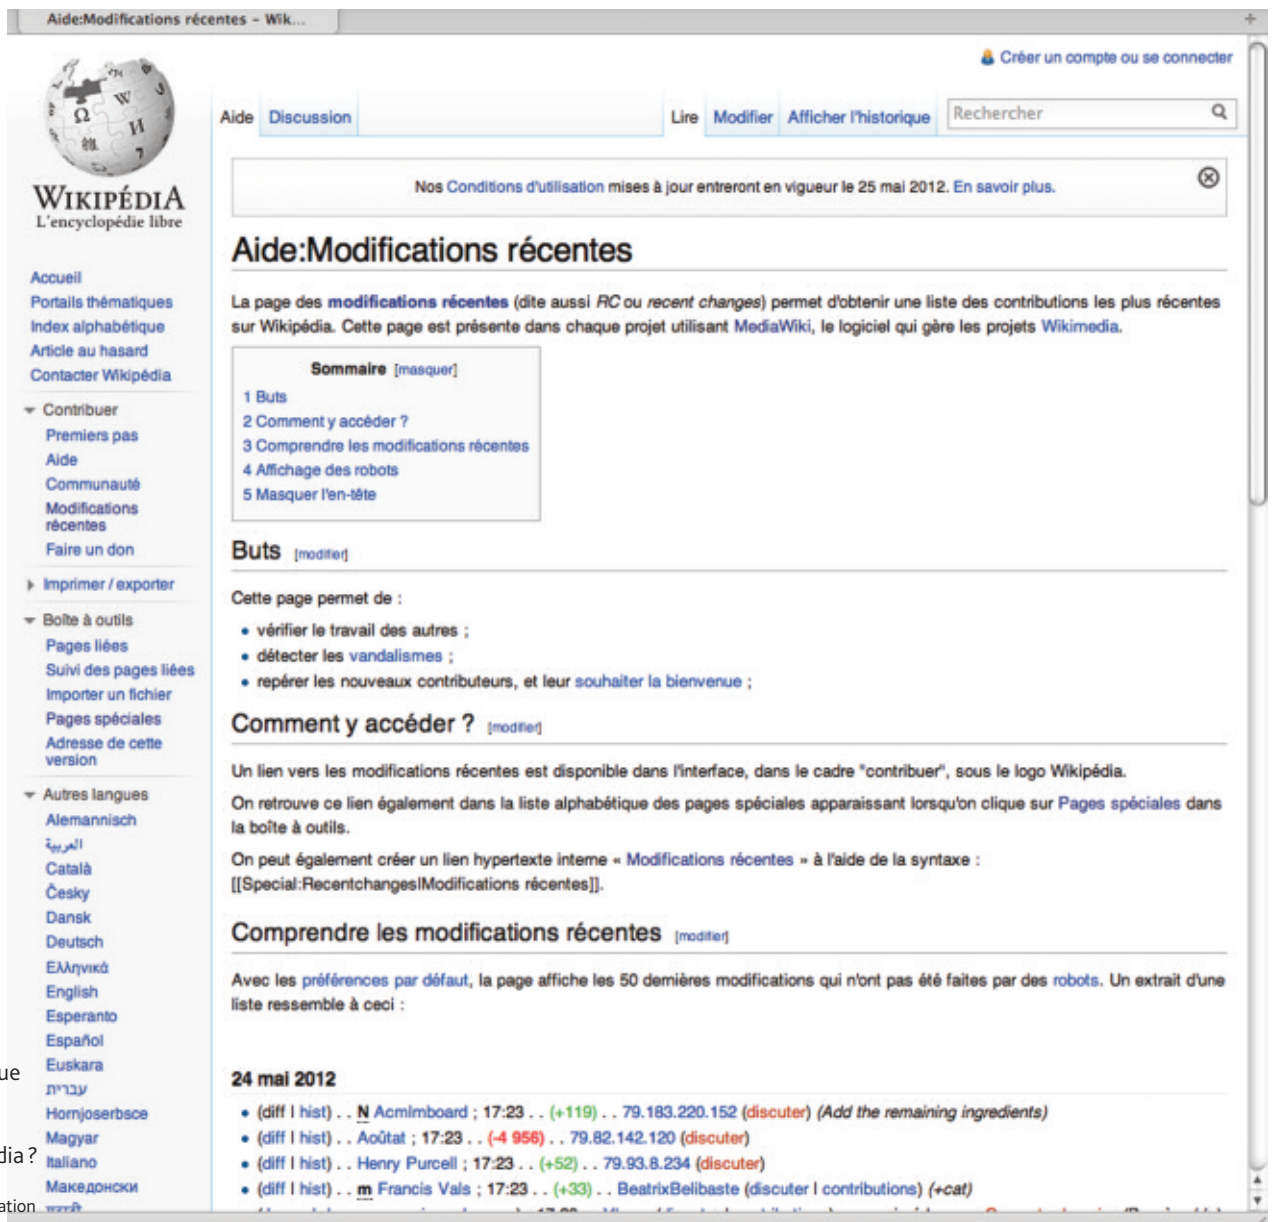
Aide:Modifications récentes - Wik...

Créer un compte ou se connecter

Wikipédia
L'encyclopédie libre

Aide Discussion Lire Modifier Afficher l'historique Rechercher

Nos Conditions d'utilisation mises à jour entreront en vigueur le 25 mai 2012. En savoir plus.

Accueil
Portails thématiques
Index alphabétique
Article au hasard
Contacter Wikipédia

Contribuer
Premiers pas
Aide
Communauté
Modifications récentes
Faire un don

Imprimer / exporter

Boîte à outils
Pages liées
Suivi des pages liées
Importer un fichier
Pages spéciales
Adresse de cette version

Autres langues
Alemannisch
العربية
Català
Česky
Dansk
Deutsch
Ελληνικά
English
Esperanto
Español
Euskara
עברית
Hornjoserbsce
Magyar
Italiano
Македонски

Aide:Modifications récentes

La page des modifications récentes (dite aussi RC ou recent changes) permet d'obtenir une liste des contributions les plus récentes sur Wikipédia. Cette page est présente dans chaque projet utilisant MediaWiki, le logiciel qui gère les projets Wikimedia.

Sommaire [masquer]
1 Buts
2 Comment y accéder ?
3 Comprendre les modifications récentes
4 Affichage des robots
5 Masquer l'en-tête

Buts [modifier]

Cette page permet de :
• vérifier le travail des autres ;
• détecter les vandalismes ;
• repérer les nouveaux contributeurs, et leur souhaiter la bienvenue ;

Comment y accéder ? [modifier]

Un lien vers les modifications récentes est disponible dans l'interface, dans le cadre "contribuer", sous le logo Wikipédia.

On retrouve ce lien également dans la liste alphabétique des pages spéciales apparaissant lorsqu'on clique sur Pages spéciales dans la boîte à outils.

On peut également créer un lien hypertexte interne « Modifications récentes » à l'aide de la syntaxe : [[Special:Recentchanges|Modifications récentes]].

Comprendre les modifications récentes [modifier]

Avec les préférences par défaut, la page affiche les 50 dernières modifications qui n'ont pas été faites par des robots. Un extrait d'une liste ressemble à ceci :

24 mai 2012
• (diff | hist) . . N Acmimboard ; 17:23 . . (+119) . . 79.183.220.152 (discuter) (Add the remaining ingredients)
• (diff | hist) . . Aoûtat ; 17:23 . . (-4 956) . . 79.82.142.120 (discuter)
• (diff | hist) . . Henry Purcell ; 17:23 . . (+52) . . 79.93.8.234 (discuter)
• (diff | hist) . . m Francis Vals ; 17:23 . . (+33) . . BeatrixBelibaste (discuter | contributions) (+cat)

ue
dia ?
ation